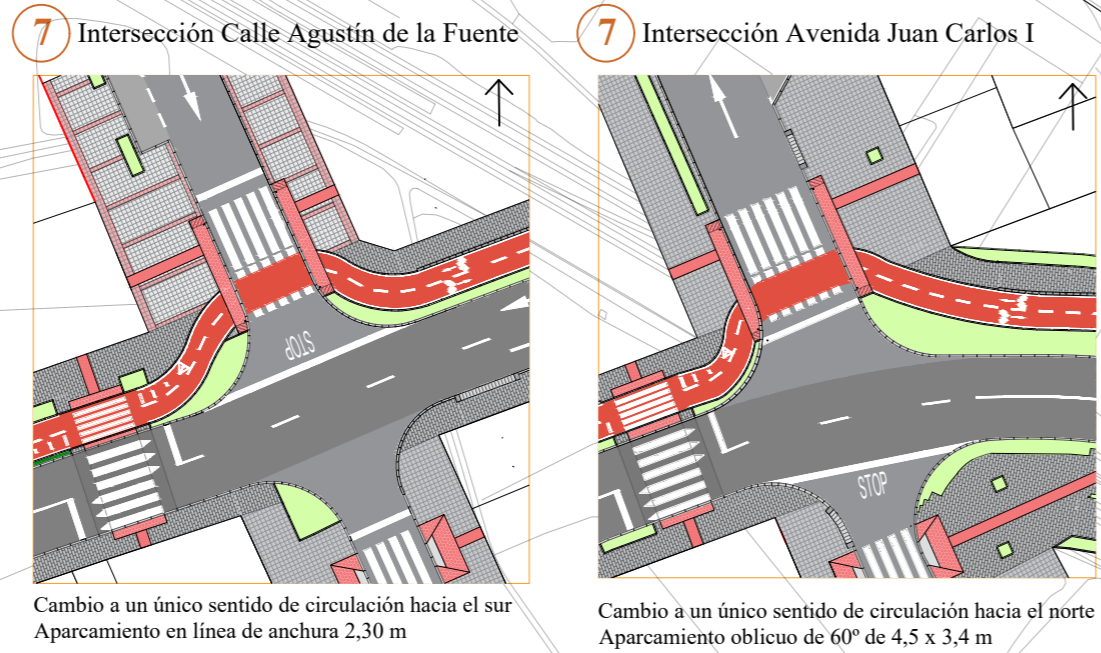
7 Intersección Calle Agustín de la Fuente

STOP

Cambio a un único sentido de circulación hacia el sur
Aparcamiento en línea de anchura 2,30 m

7 Intersección Avenida Juan Carlos I

STOP

Cambio a un único sentido de circulación hacia el norte
Aparcamiento oblicuo de 60º de 4,5 x 3,4 m